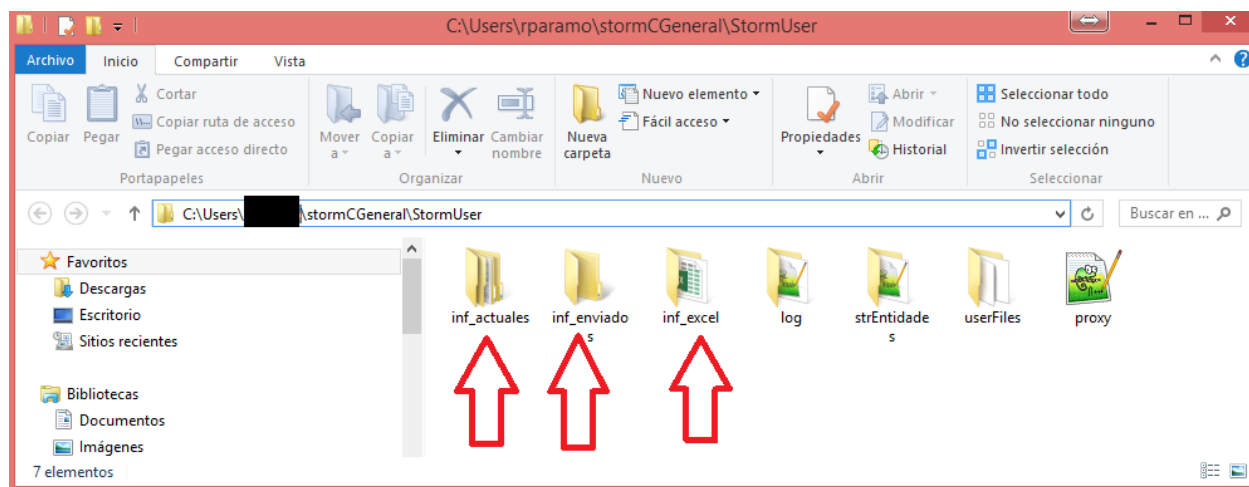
C:\Users\rparamo\stormCGeneral\StormUser

Archivo Inicio Compartir Vista

Copiar Pegar Cortar Copiar ruta de acceso Pegar acceso directo
Portapapeles

Mover a Copiar a Eliminar Cambiar nombre
Organizar

Nueva carpeta Nuevo elemento Fácil acceso
Nuevo

Propiedades Abrir Modificar Historial
Abrir

Seleccionar todo No seleccionar ninguno Invertir selección
Seleccionar

C:\Users\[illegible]\stormCGeneral\StormUser

Buscar en ...

Favoritos
Descargas
Escritorio
Sitios recientes

Bibliotecas
Documentos
Imágenes

inf_actuales inf_enviados inf_excel log strEntidades userFiles proxy

7 elementos